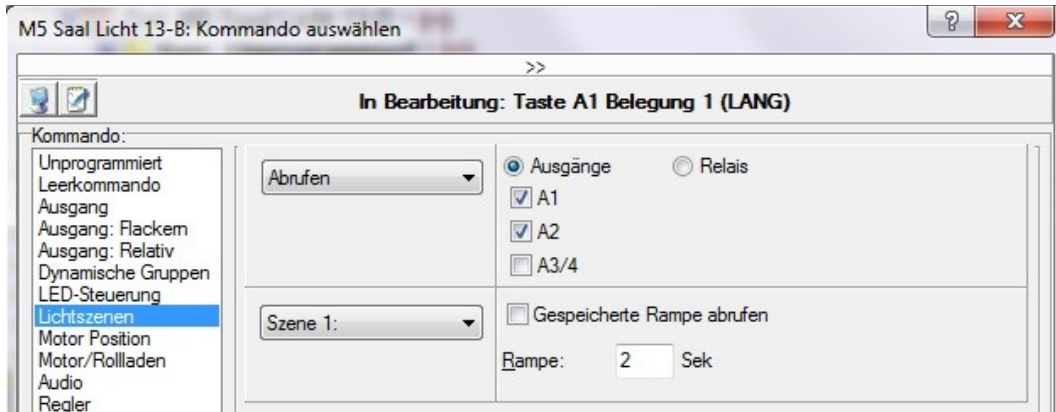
M5 Saal Licht 13-B: Kommando auswählen

?

X

>>

In Bearbeitung: Taste A1 Belegung 1 (LANG)

Kommando:

Unprogrammiert
Leerkommando
Ausgang
Ausgang: Flackern
Ausgang: Relativ
Dynamische Gruppen
LED-Steuerung
Lichtszenen
Motor Position
Motor/Rollladen
Audio
Regler

Abrufen

Ausgänge

Relais

A1

A2

A3/4

Szene 1:

Gespeicherte Rampe abrufen

Rampe: 2 Sek